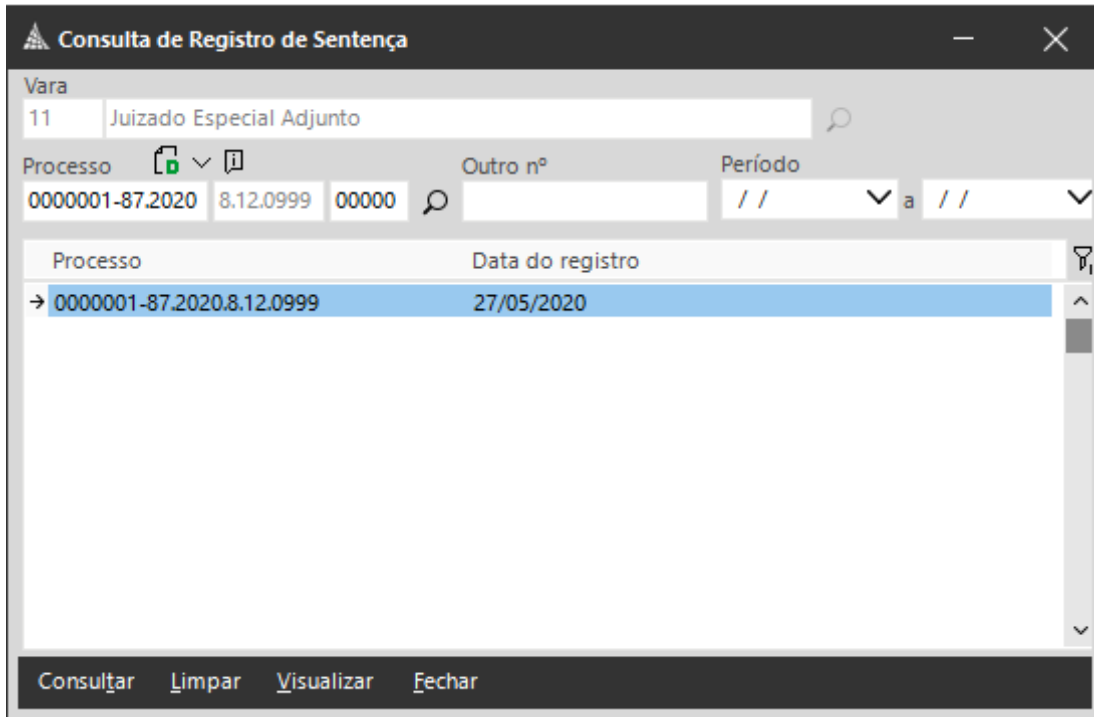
Consulta de Registro de Sentença

Vara
11 Juizado Especial Adjunto

Processo
0000001-87.2020 8.12.0999 00000

Outro nº

Período
/ / a / /

| Processo | Data do registro |
|---|---|
| → 0000001-87.2020.8.12.0999 | 27/05/2020 |

Consultar Limpar Visualizar Fechar